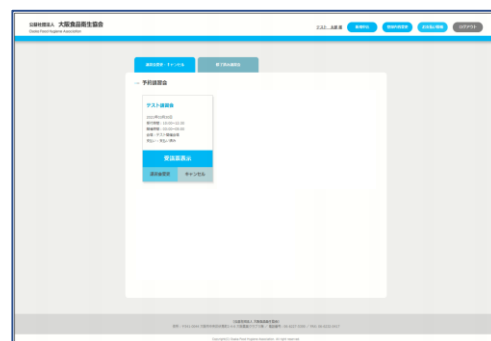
公益社団法人 大阪食品衛生協会
Osaka Food Hygiene Association

テスト 太郎 様

講習会 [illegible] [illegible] ログアウト

講習会受講・キャンセル

終了済み講習会

予約講習会

テスト講習会

2023年0月0日
受付時間：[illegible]
講習時間：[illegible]
会場：テスト講習会会場
受講料：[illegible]

受講票表示

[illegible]

キャンセル

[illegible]

Copyright © Osaka Food Hygiene Association. All rights reserved.